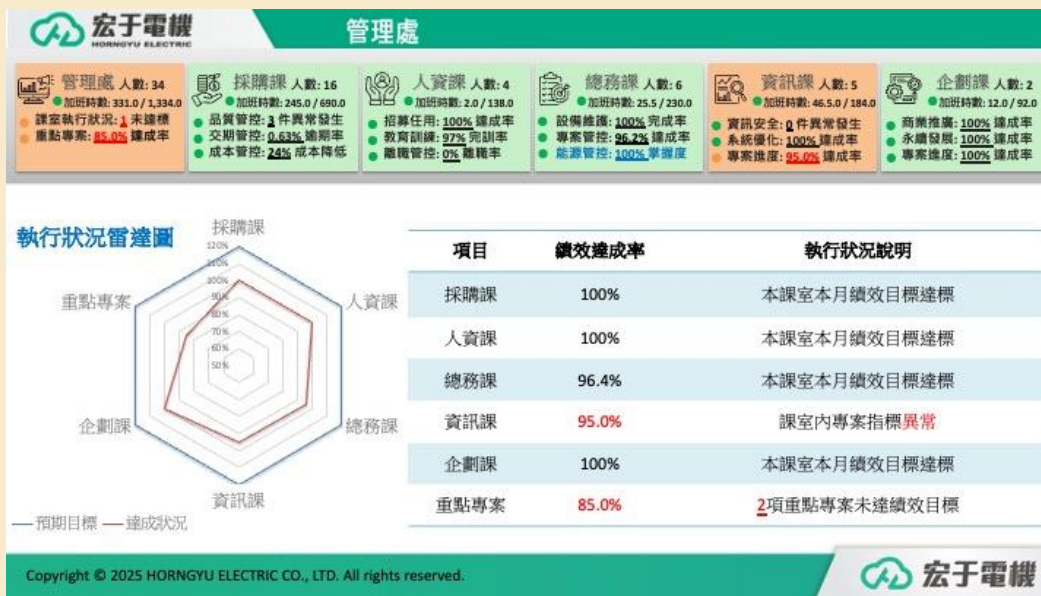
宏于電機
HORNGYU ELECTRIC

管理處

管理處 人數: 34
加班時數: 331.0 / 1,334.0
課室執行狀況: 1 未達標
重點專案: 85.0% 達成率

採購課 人數: 16
加班時數: 245.0 / 690.0
品質管控: 3 件異常發生
交期管控: 0.63% 逾期率
成本管控: 24% 成本降低

人資課 人數: 4
加班時數: 2.0 / 138.0
招募任用: 100% 達成率
教育訓練: 97% 完訓率
離職管控: 0% 離職率

總務課 人數: 6
加班時數: 25.5 / 230.0
設備維護: 100% 完成率
專案管控: 96.2% 達成率
能源管控: 100% 掌握度

資訊課 人數: 5
加班時數: 46.5.0 / 184.0
資訊安全: 0 件異常發生
系統優化: 100% 達成率
專案推度: 95.0% 達成率

企劃課 人數: 2
加班時數: 12.0 / 92.0
商業推廣: 100% 達成率
永續發展: 100% 達成率
專案進度: 100% 達成率

執行狀況雷達圖

採購課
120%
110%
100%
90%
80%
70%
60%
50%
人資課
總務課
資訊課
企劃課
重點專案

— 預期目標 — 達成狀況

| 項目 | 績效達成率 | 執行狀況說明 |
|---|---|---|
| 採購課 | 100% | 本課室本月績效目標達標 |
| 人資課 | 100% | 本課室本月績效目標達標 |
| 總務課 | 96.4% | 本課室本月績效目標達標 |
| 資訊課 | 95.0% | 課室內專案指標異常 |
| 企劃課 | 100% | 本課室本月績效目標達標 |
| 重點專案 | 85.0% | 2項重點專案未達績效目標 |

Copyright © 2025 HORNGYU ELECTRIC CO., LTD. All rights reserved.

宏于電機